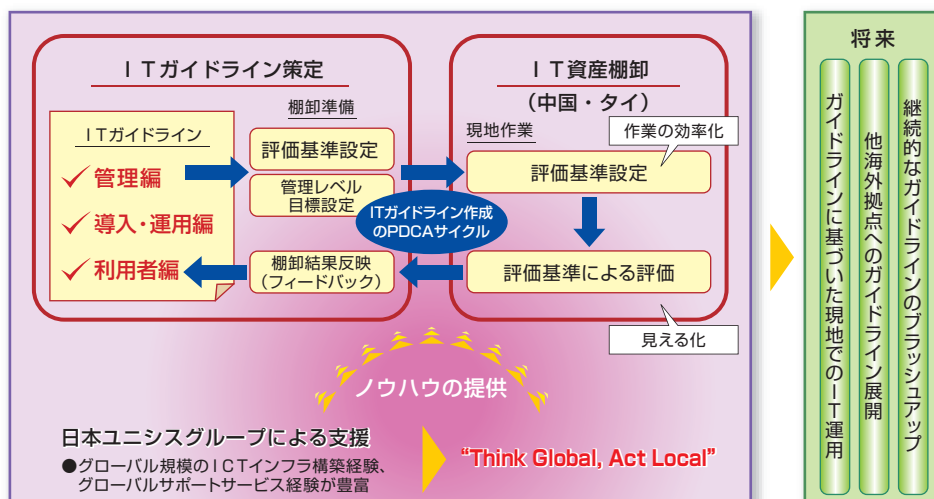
ＩＴガイドライン策定

棚卸準備

ＩＴガイドライン

✓ 管理編

✓ 導入・運用編

✓ 利用者編

評価基準設定

管理レベル
目標設定

棚卸結果反映
（フィードバック）

ＩＴガイドライン作成
のPDCAサイクル

ＩＴ資産棚卸

（中国・タイ）

現地作業

作業の効率化

評価基準設定

評価基準による評価

見える化

ノウハウの提供

日本ユニシスグループによる支援

●グローバル規模のＩＣＴインフラ構築経験、
グローバルサポートサービス経験が豊富

"Think Global, Act Local"

将来

ガイドラインに基づいた現地でのＩＴ運用

他海外拠点へのガイドライン展開

継続的なガイドラインのブラッシュアップ